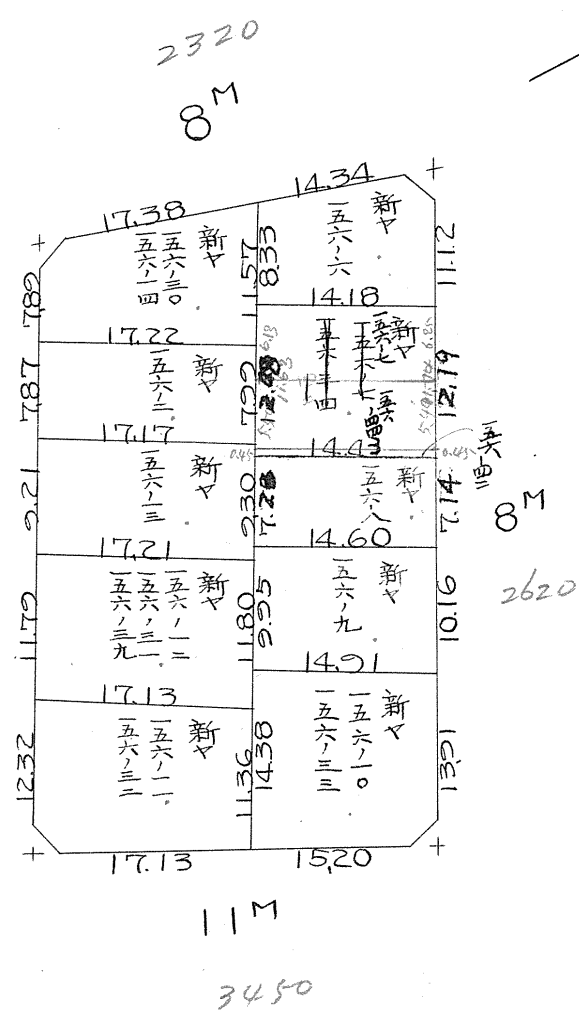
2320

8M

14.34
17.38
新ヤ
一五六ノ六
新ヤ
一五六ノ二〇
一五六ノ一四
8.33
11.57
11.12
7.89
14.18
17.22
新ヤ
一五六ノ二
新ヤ
一五六ノ七
一五六ノ一四
一五六ノ三四
7.87
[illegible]
12.79
17.17
14.43
一五六ノ四三
新ヤ
一五六ノ三
新ヤ
一五六ノ八
9.21
2.30
7.28
7.14
8M
17.21
14.60
新ヤ
一五六ノ一二
一五六ノ三一
一五六ノ三九
新ヤ
一五六ノ九
11.79
11.80
9.95
10.16
2620
17.13
14.91
新ヤ
一五六ノ一一
一五六ノ三二
新ヤ
一五六ノ一〇
一五六ノ三三
12.32
11.36
14.38
13.91
17.13
15.20

11M

3450